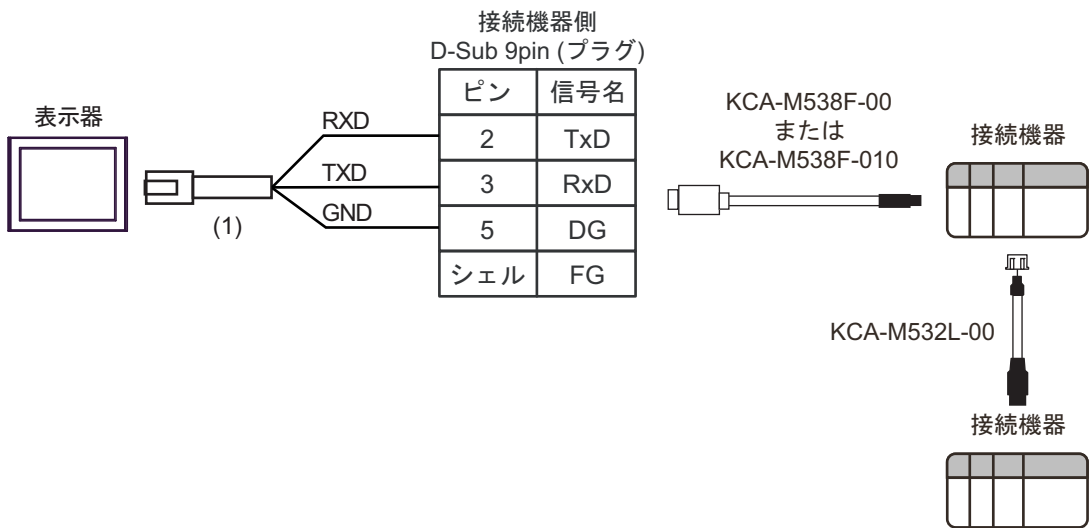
接続機器側
D-Sub 9pin (プラグ)

表示器

RXD
TXD
GND
(1)

| ピン | 信号名 |
|---|---|
| 2 | TxD |
| 3 | RxD |
| 5 | DG |
| シェル | FG |

KCA-M538F-00
または
KCA-M538F-010

接続機器

KCA-M532L-00

接続機器